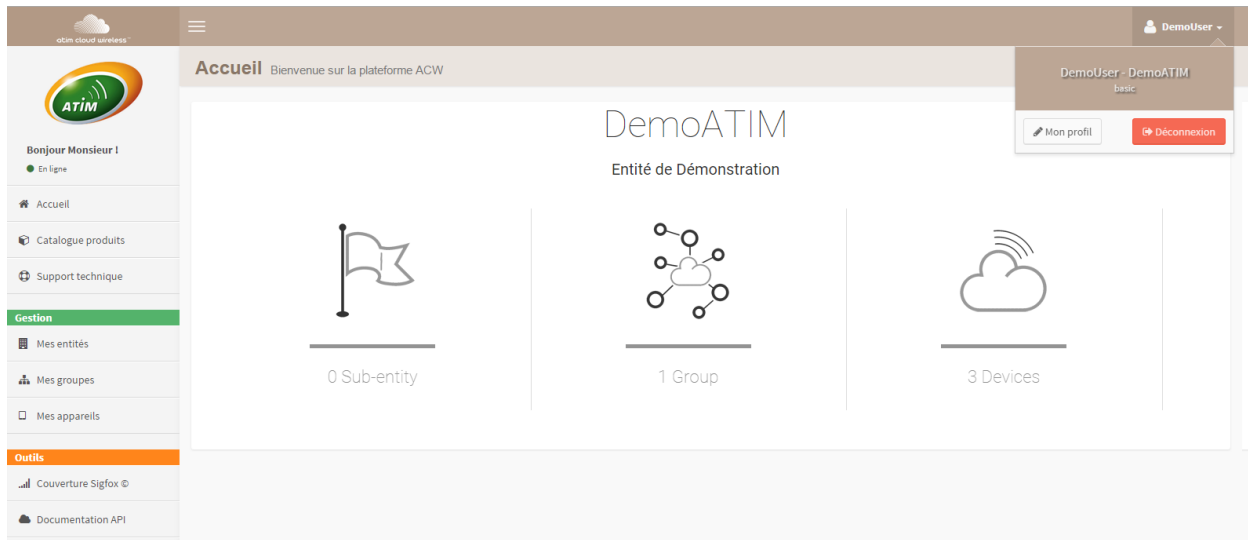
atim cloud wireless

DemoUser

ATIM

Bonjour Monsieur !

En ligne

Accueil

Catalogue produits

Support technique

Gestion

Mes entités

Mes groupes

Mes appareils

Outils

Couverture Sigfox ©

Documentation API

Accueil Bienvenue sur la plateforme ACW

DemoUser - DemoATIM
basic

Mon profil

Déconnexion

DemoATIM

Entité de Démonstration

0 Sub-entity

1 Group

3 Devices